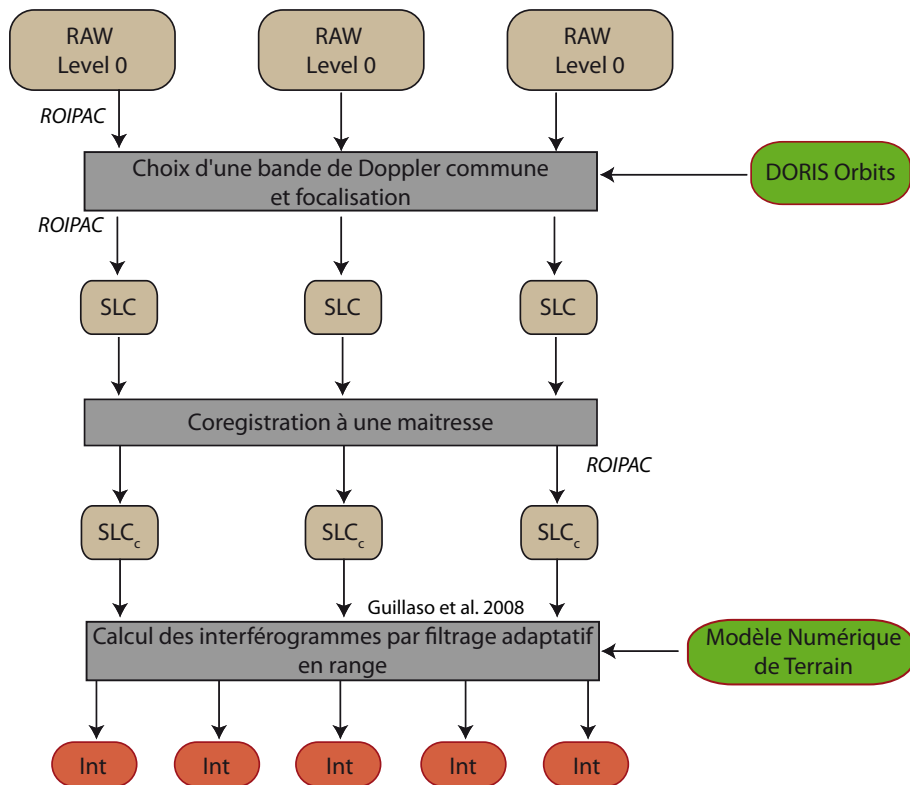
RAW
Level 0

RAW
Level 0

RAW
Level 0

ROIPAC

Choix d'une bande de Doppler commune et focalisation

DORIS Orbits

ROIPAC

SLC

SLC

SLC

Coregistration à une maitresse

ROIPAC

$SLC_c$

$SLC_c$

$SLC_c$

Guillaso et al. 2008

Calcul des interférogrammes par filtrage adaptatif en range

Modèle Numérique de Terrain

Int

Int

Int

Int

Int